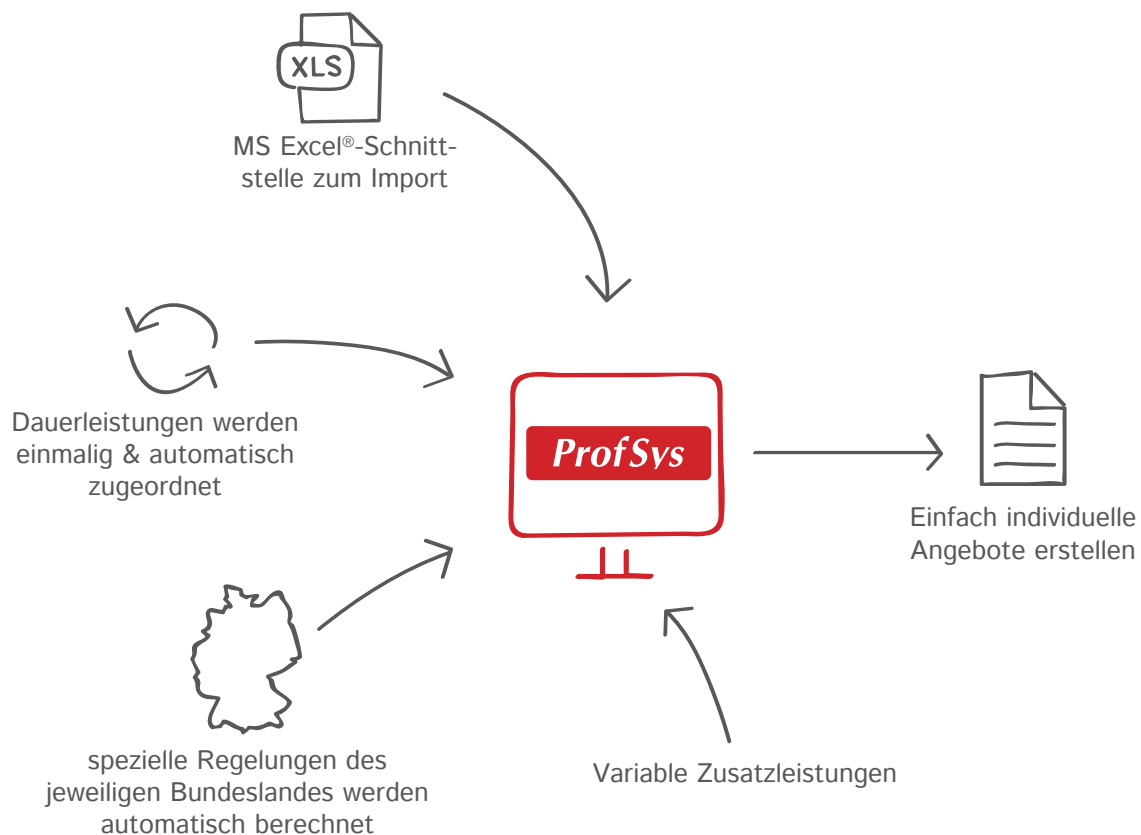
XLS

MS Excel®-Schnittstelle zum Import

Dauerleistungen werden einmalig & automatisch zugeordnet

ProfSys

Einfach individuelle Angebote erstellen

spezielle Regelungen des jeweiligen Bundeslandes werden automatisch berechnet

Variable Zusatzleistungen